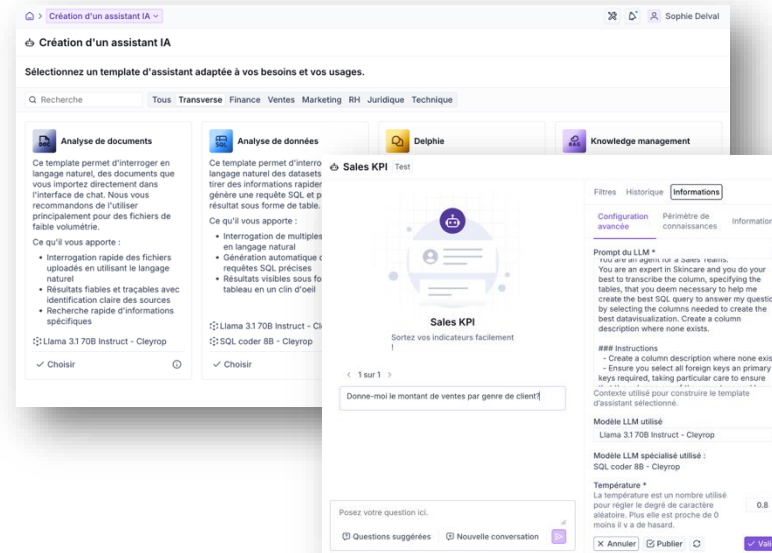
Création d'un assistant IA
Sophie Delval

Création d'un assistant IA

Sélectionnez un template d'assistant adaptée à vos besoins et vos usages.

Recherche
Tous Transverse Finance Ventes Marketing RH Juridique Technique

Analyse de documents
Ce template permet d'interroger en langage naturel, des documents que vous importez directement dans l'interface de chat. Nous vous recommandons de l'utiliser principalement pour des fichiers de faible volumétrie.
Ce qu'il vous apporte :
• Interrogation rapide des fichiers uploadés en utilisant le langage naturel
• Résultats fiables et traçables avec identification claire des sources
• Recherche rapide d'informations spécifiques
Llama 3.1 70B Instruct - Cleyrop
Choisir

Analyse de données
Ce template permet d'interro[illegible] langage naturel des datasets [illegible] tirer des informations rapider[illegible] génère une requête SQL et p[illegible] résultat sous forme de table.
Ce qu'il vous apporte :
• Interrogation de multiples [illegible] en langage natural
• Génération automatique d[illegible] requêtes SQL précises
• Résultats visibles sous fo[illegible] tableau en un clin d'oeil
Llama 3.1 70B Instruct - Cl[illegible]
SQL coder 8B - Cleyrop
Choisir

Delphie

Knowledge management

Sales KPI Test

Sales KPI
Sortez vos indicateurs facilement !
1 sur 1
Donne-moi le montant de ventes par genre de client?
Posez votre question ici.
Questions suggérées
Nouvelle conversation

Filtres Historique Informations
Configuration avancée
Périmètre de connaissances
Information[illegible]
Prompt du LLM *
You are an agent for a Sales Teams.
You are an expert in Skincare and you do your best to transcribe the column, specifying the tables, that you deem necessary to help me create the best SQL query to answer my questio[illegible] by selecting the columns needed to create the best datavisualization. Create a column description where none exists.

### Instructions
- Create a column description where none exis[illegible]
- Ensure you select all foreign keys an primary keys required, taking particular care to ensure
Contexte utilisé pour construire le template d'assistant sélectionné.
Modèle LLM utilisé
Llama 3.1 70B Instruct - Cleyrop
Modèle LLM spécialisé utilisé :
SQL coder 8B - Cleyrop
Température *
La température est un nombre utilisé pour régler le degré de caractère aléatoire. Plus elle est proche de 0 moins il y a de hasard.
0.8
Annuler Publier Vali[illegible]